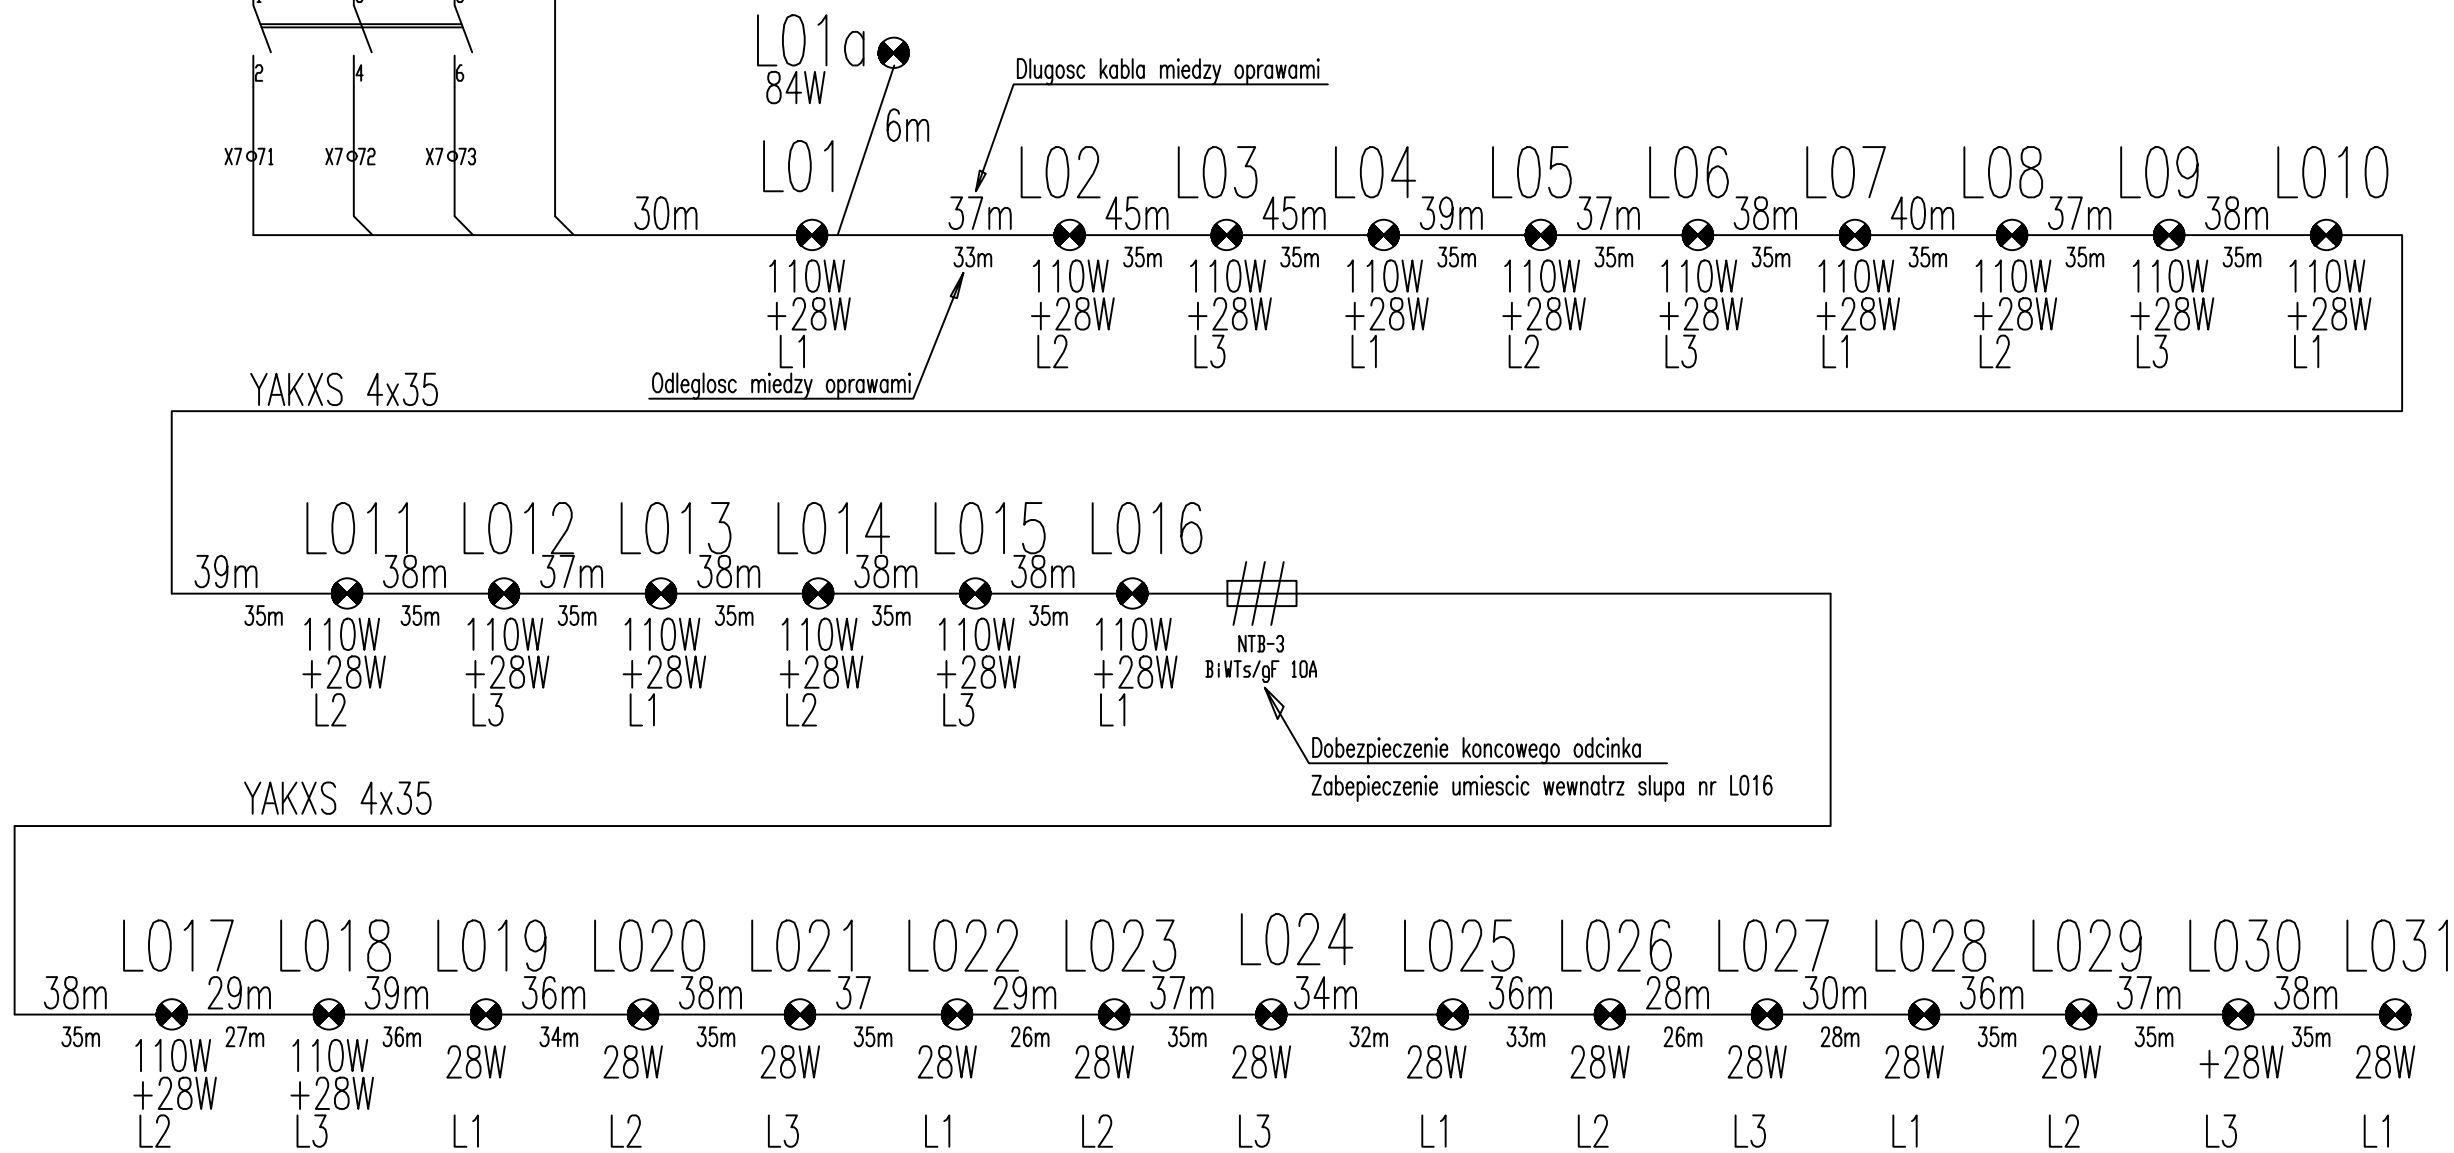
2 4 6

X7 71 X7 72 X7 73

L01a
84W
6m

Dlugosc kabla miedzy oprawami

30m L01 37m L02 45m L03 45m L04 39m L05 37m L06 38m L07 40m L08 37m L09 38m L010

33m 35m 35m 35m 35m 35m 35m 35m 35m

110W +28W L1
110W +28W L2
110W +28W L3
110W +28W L1
110W +28W L2
110W +28W L3
110W +28W L1
110W +28W L2
110W +28W L3
110W +28W L1

Odleglosc miedzy oprawami

YAKXS 4x35

39m L011 38m L012 37m L013 38m L014 38m L015 38m L016

35m 35m 35m 35m 35m 35m

110W +28W L2
110W +28W L3
110W +28W L1
110W +28W L2
110W +28W L3
110W +28W L1

NTB-3
BiWTs/gF 10A

Dobezpieczenie koncowego odcinka
Zabepieczenie umiescic wewnatrz slupa nr L016

YAKXS 4x35

38m L017 29m L018 39m L019 36m L020 38m L021 37 L022 29m L023 37m L024 34m L025 36m L026 28m L027 30m L028 36m L029 37m L030 38m L031

35m 27m 36m 34m 35m 35m 26m 35m 32m 33m 26m 28m 35m 35m 35m

110W +28W L2
110W +28W L3
28W L1
28W L2
28W L3
28W L1
28W L2
28W L3
28W L1
28W L2
28W L3
28W L1
28W L2
+28W L3
28W L1